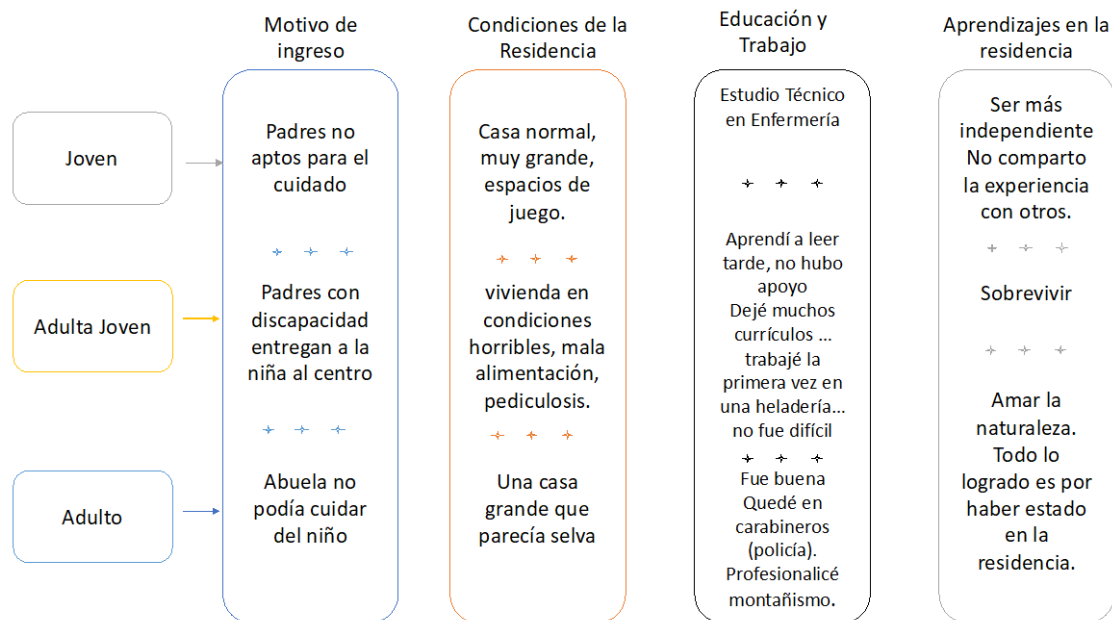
Motivo de ingreso

Condiciones de la Residencia

Educación y Trabajo

Aprendizajes en la residencia

Joven

Adulta Joven

Adulto

Padres no aptos para el cuidado

Padres con discapacidad entregan a la niña al centro

Abuela no podía cuidar del niño

Casa normal, muy grande, espacios de juego.

vivienda en condiciones horribles, mala alimentación, pediculosis.

Una casa grande que parecía selva

Estudio Técnico en Enfermería

Aprendí a leer tarde, no hubo apoyo
Dejé muchos currículos ... trabajé la primera vez en una heladería... no fue difícil

Fue buena
Quedé en carabineros (policía).
Profesionalicé montañismo.

Ser más independiente
No comparto la experiencia con otros.

Sobrevivir

Amar la naturaleza.
Todo lo logrado es por haber estado en la residencia.